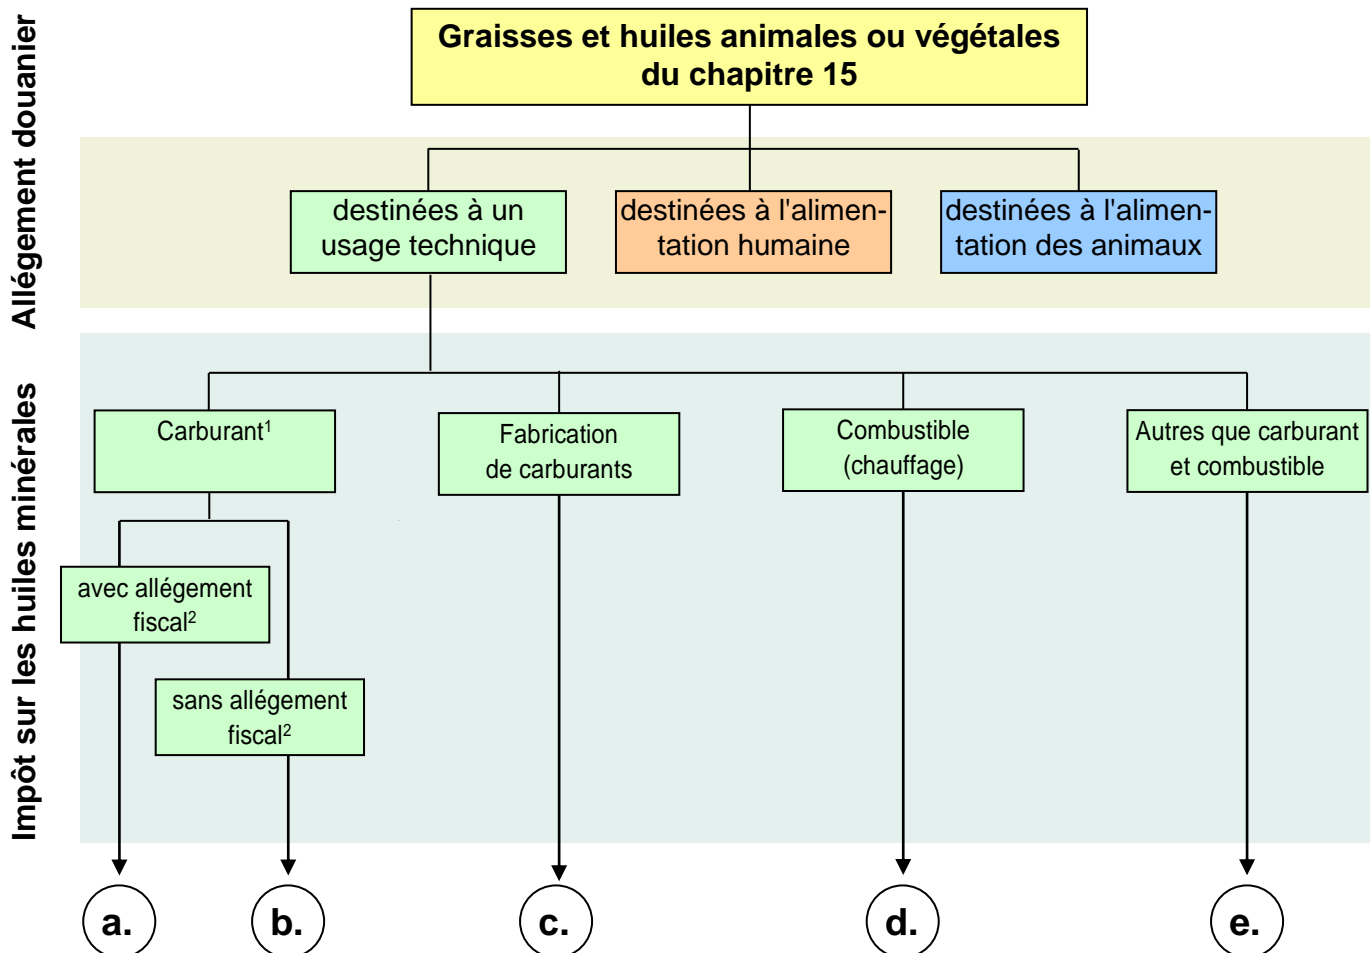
Allégement douanier

Impôt sur les huiles minérales

Graisses et huiles animales ou végétales du chapitre 15

destinées à un usage technique

destinées à l'alimentation humaine

destinées à l'alimentation des animaux

Carburant$^1$

Fabrication de carburants

Combustible (chauffage)

Autres que carburant et combustible

avec allégement fiscal$^2$

sans allégement fiscal$^2$

a.

b.

c.

d.

e.